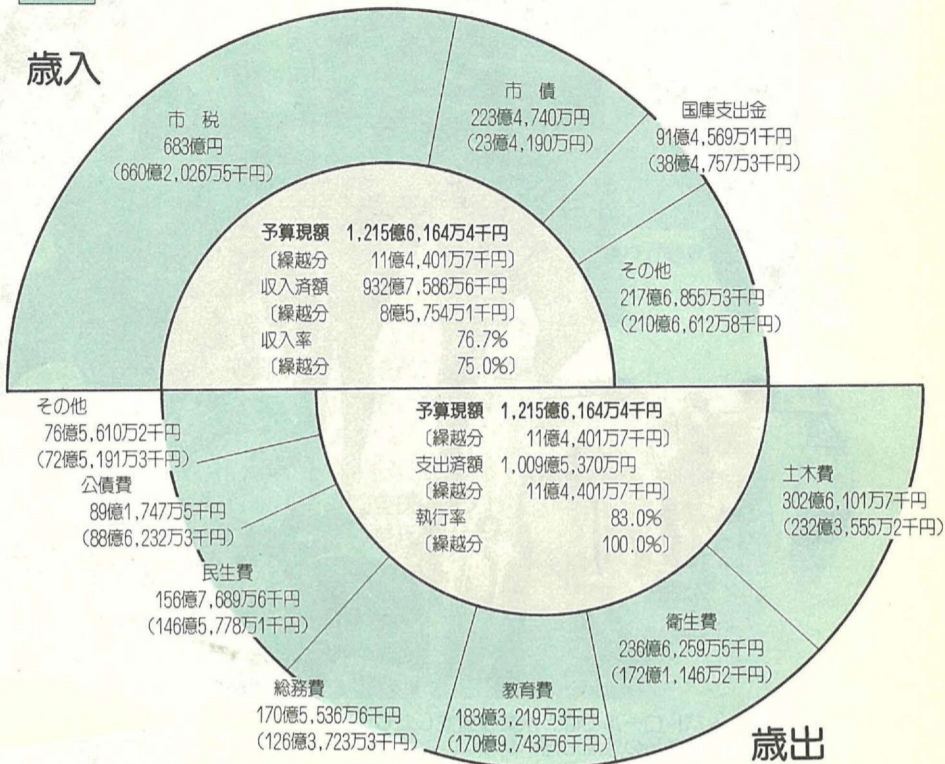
歳入

市 税
683億円
(660億2,026万5千円)

市 債
223億4,740万円
(23億4,190万円)

国庫支出金
91億4,569万1千円
(38億4,757万3千円)

その他
217億6,855万3千円
(210億6,612万8千円)

予算現額 1,215億6,164万4千円
〔繰越分 11億4,401万7千円〕
収入済額 932億7,586万6千円
〔繰越分 8億5,754万1千円〕
収入率 76.7%
〔繰越分 75.0%〕

予算現額 1,215億6,164万4千円
〔繰越分 11億4,401万7千円〕
支出済額 1,009億5,370万円
〔繰越分 11億4,401万7千円〕
執行率 83.0%
〔繰越分 100.0%〕

その他
76億5,610万2千円
(72億5,191万3千円)

公債費
89億1,747万5千円
(88億6,232万3千円)

民生費
156億7,689万6千円
(146億5,778万1千円)

総務費
170億5,536万6千円
(126億3,723万3千円)

教育費
183億3,219万3千円
(170億9,743万6千円)

衛生費
236億6,259万5千円
(172億1,146万2千円)

土木費
302億6,101万7千円
(232億3,555万2千円)

歳出